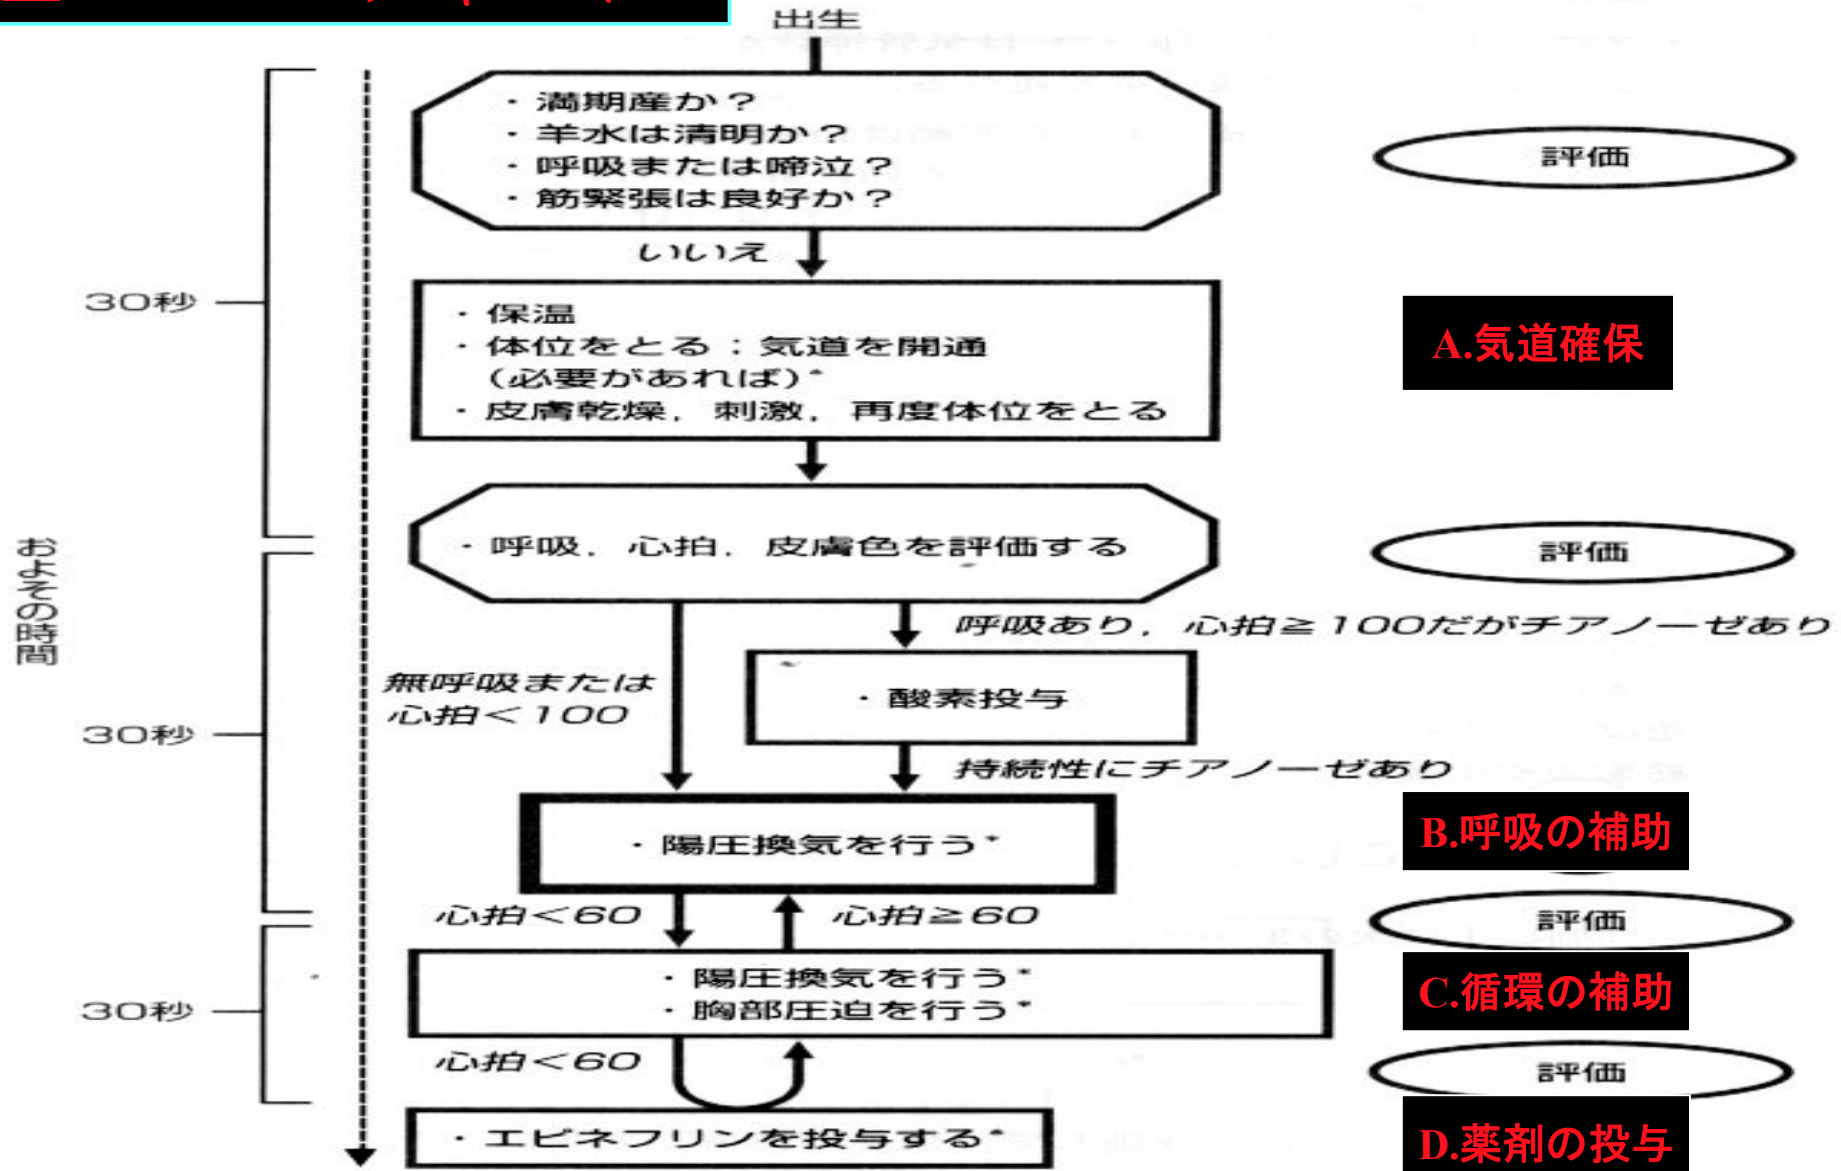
出生

・満期産か？
・羊水は清明か？
・呼吸または啼泣？
・筋緊張は良好か？

評価

いいえ

30秒

・保温
・体位をとる：気道を開通（必要があれば）*
・皮膚乾燥，刺激，再度体位をとる

A.気道確保

・呼吸，心拍，皮膚色を評価する

評価

およその時間

呼吸あり，心拍≧100だがチアノーゼあり

無呼吸または心拍＜100

・酸素投与

30秒

持続性にチアノーゼあり

・陽圧換気を行う*

B.呼吸の補助

心拍＜60

心拍≧60

評価

・陽圧換気を行う*
・胸部圧迫を行う*

30秒

C.循環の補助

心拍＜60

評価

・エピネフリンを投与する*

D.薬剤の投与